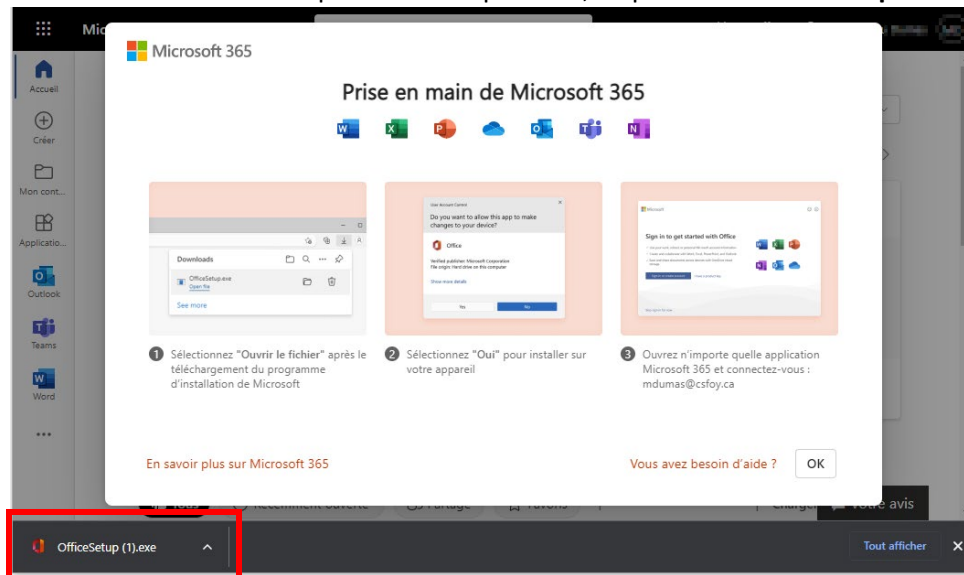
Mic

Accueil

Créer

Mon cont...

Applicatio...

Outlook

Teams

Word

...

Microsoft 365

Prise en main de Microsoft 365

Downloads

OfficeSetup.exe
Open file

See more

User Account Control

Do you want to allow this app to make changes to your device?

Office

Verified publisher: Microsoft Corporation
File origin: Hard drive on this computer

Show more details

Yes

No

Microsoft

Sign in to get started with Office

1 Sélectionnez "Ouvrir le fichier" après le téléchargement du programme d'installation de Microsoft

2 Sélectionnez "Oui" pour installer sur votre appareil

3 Ouvrez n'importe quelle application Microsoft 365 et connectez-vous : mdumas@csfoy.ca

En savoir plus sur Microsoft 365

Vous avez besoin d'aide ?

OK

Votre avis

OfficeSetup (1).exe

Tout afficher